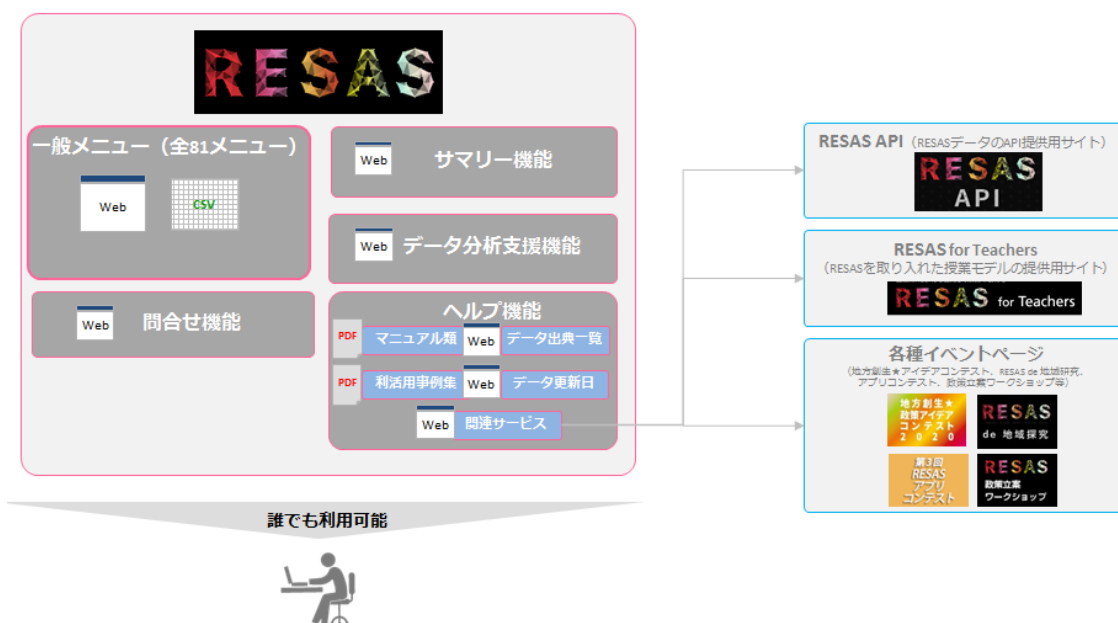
RESAS

一般メニュー（全81メニュー）

Web

CSV

Web サマリー機能

Web データ分析支援機能

Web 問合せ機能

ヘルプ機能

PDF マニュアル類 Web データ出典一覧

PDF 利活用事例集 Web データ更新日

Web 関連サービス

RESAS API（RESASデータのAPI提供用サイト）

RESAS API

RESAS for Teachers
（RESASを取り入れた授業モデルの提供用サイト）

RESAS for Teachers

各種イベントページ
（地方創生★アイデアコンテスト、RESAS de 地域探究、アプリコンテスト、政策立案ワークショップ等）

地方創生★ 政策アイデア コンテスト 2020

RESAS de 地域探究

第3回 RESAS アプリ コンテスト

RESAS 政策立案 ワークショップ

誰でも利用可能